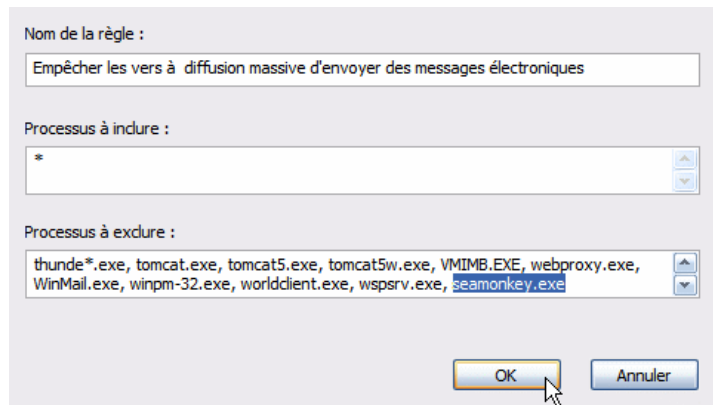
Nom de la règle :

Empêcher les vers à  diffusion massive d'envoyer des messages électroniques

Processus à inclure :

*

Processus à exclure :

thunde*.exe, tomcat.exe, tomcat5.exe, tomcat5w.exe, VMIMB.EXE, webproxy.exe, WinMail.exe, winpm-32.exe, worldclient.exe, wspsrv.exe, seamonkey.exe

OK

Annuler